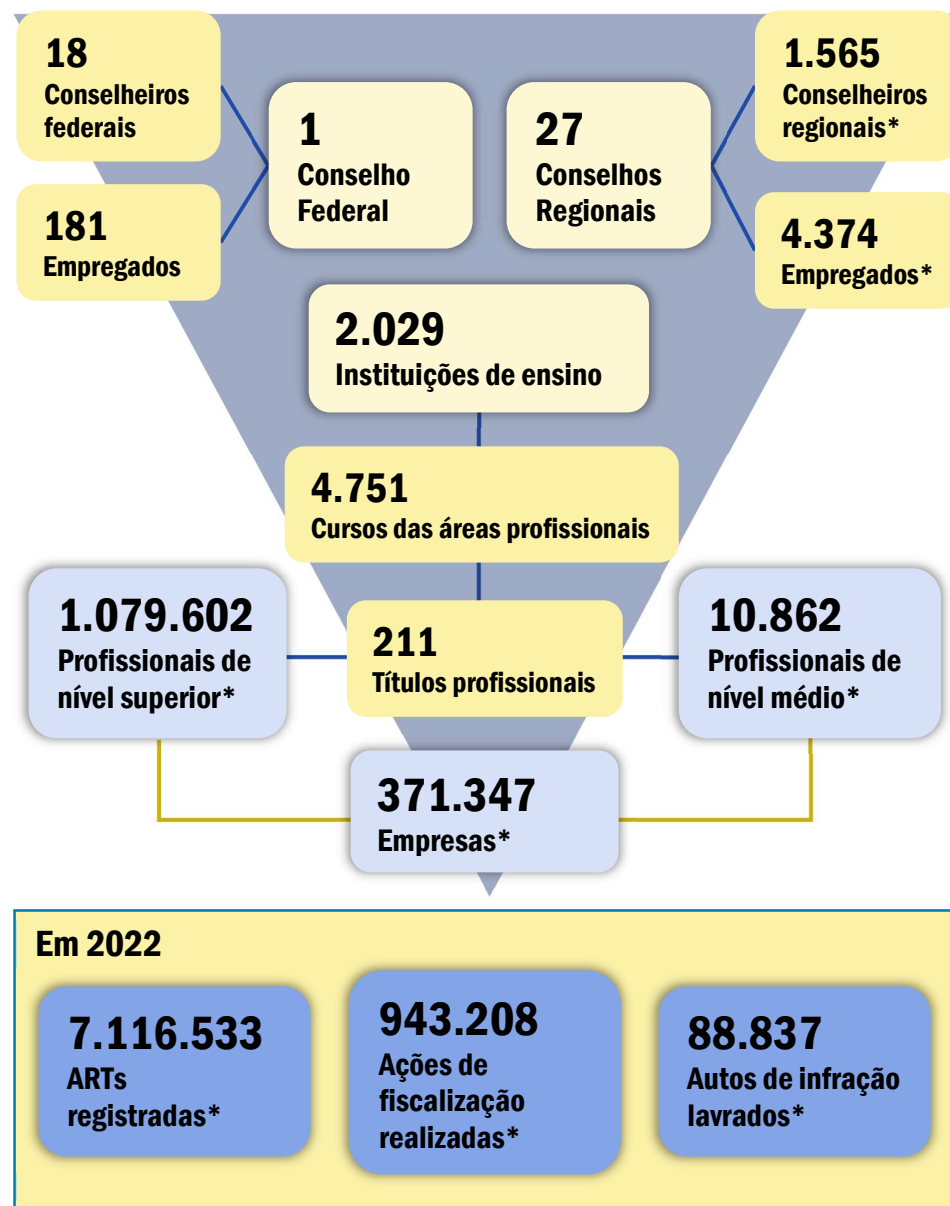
18
Conselheiros federais

181
Empregados

1
Conselho Federal

27
Conselhos Regionais

1.565
Conselheiros regionais*

4.374
Empregados*

2.029
Instituições de ensino

4.751
Cursos das áreas profissionais

1.079.602
Profissionais de nível superior*

211
Títulos profissionais

10.862
Profissionais de nível médio*

371.347
Empresas*

Em 2022

7.116.533
ARTs registradas*

943.208
Ações de fiscalização realizadas*

88.837
Autos de infração lavrados*